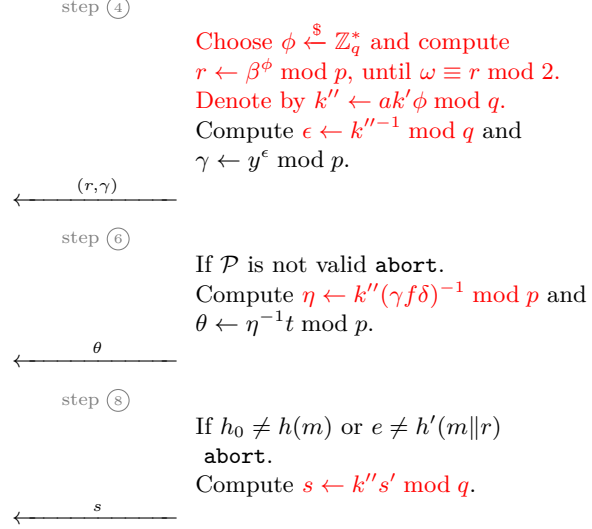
step (4)

Choose $\phi \xleftarrow{\$} \mathbb{Z}_q^*$ and compute $r \leftarrow \beta^{\phi} \bmod p$, until $\omega \equiv r \bmod 2$. Denote by $k'' \leftarrow ak'\phi \bmod q$. Compute $\epsilon \leftarrow k''^{-1} \bmod q$ and $\gamma \leftarrow y^{\epsilon} \bmod p$.

$(r, \gamma)$

step (6)

If $\mathcal{P}$ is not valid abort. Compute $\eta \leftarrow k''(\gamma f \delta)^{-1} \bmod p$ and $\theta \leftarrow \eta^{-1} t \bmod p$.

$\theta$

step (8)

If $h_0 \neq h(m)$ or $e \neq h'(m \| r)$ abort. Compute $s \leftarrow k'' s' \bmod q$.

$s$